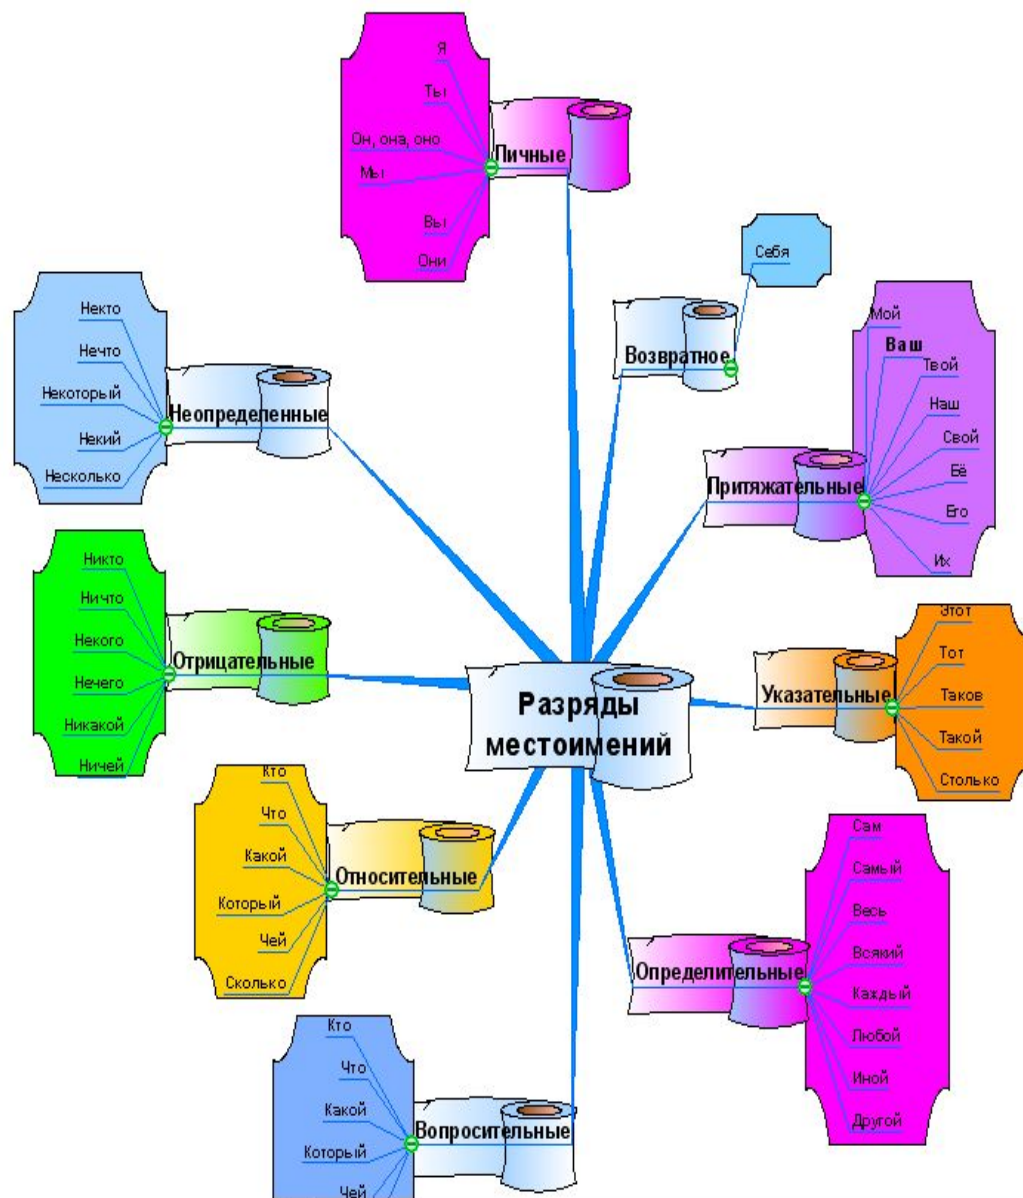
Я
Ты
Он, она, оно
Мы
Вы
Они
Личные

Себя
Возвратное

Некто
Нечто
Некоторый
Некий
Несколько
Неопределенные

Мой
Ваш
Твой
Наш
Свой
Её
Его
Их
Притяжательные

Никто
Ничто
Некого
Нечего
Никакой
Ничей
Отрицательные

Разряды местоимений

Этот
Тот
Таков
Такой
Столько
Указательные

Кто
Что
Какой
Который
Чей
Сколько
Относительные

Сам
Самый
Весь
Всякий
Каждый
Любой
Иной
Другой
Определительные

Кто
Что
Какой
Который
Чей
Вопросительные